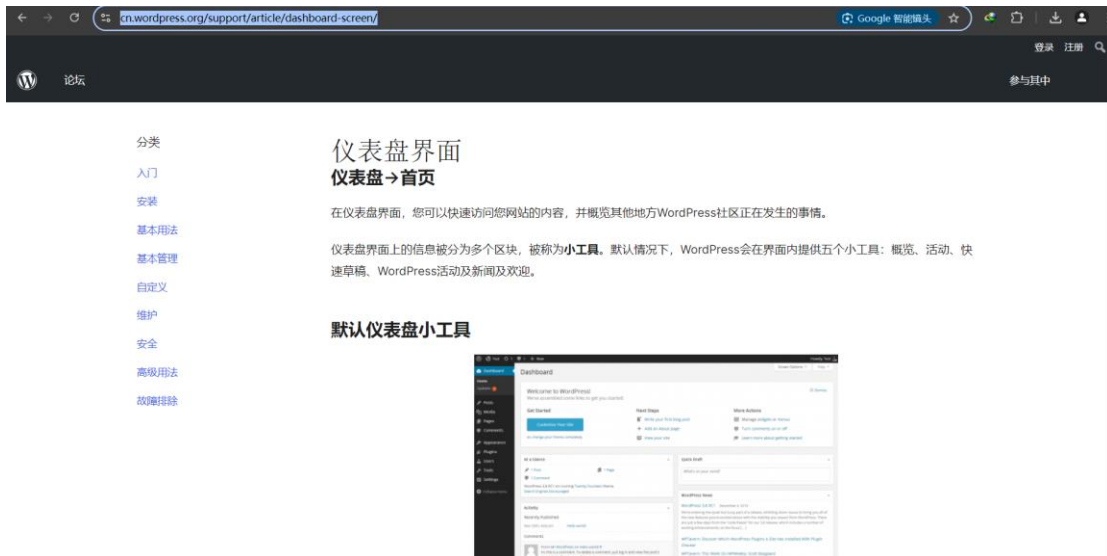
cn.wordpress.org/support/article/dashboard-screen/

Google 智能镜头

登录 注册

论坛

参与其中

分类

入门

安装

基本用法

基本管理

自定义

维护

安全

高级用法

故障排除

仪表盘界面

仪表盘→首页

在仪表盘界面，您可以快速访问您网站的内容，并概览其他地方WordPress社区正在发生的事情。

仪表盘界面上的信息被分为多个区块，被称为**小工具**。默认情况下，WordPress会在界面内提供五个小工具：概览、活动、快速草稿、WordPress活动及新闻及欢迎。

默认仪表盘小工具

Dashboard

Welcome to WordPress!

Get Started

Customize Your Site

Next Steps

More Actions

At a Glance

Quick Draft

Activity

WordPress News

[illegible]